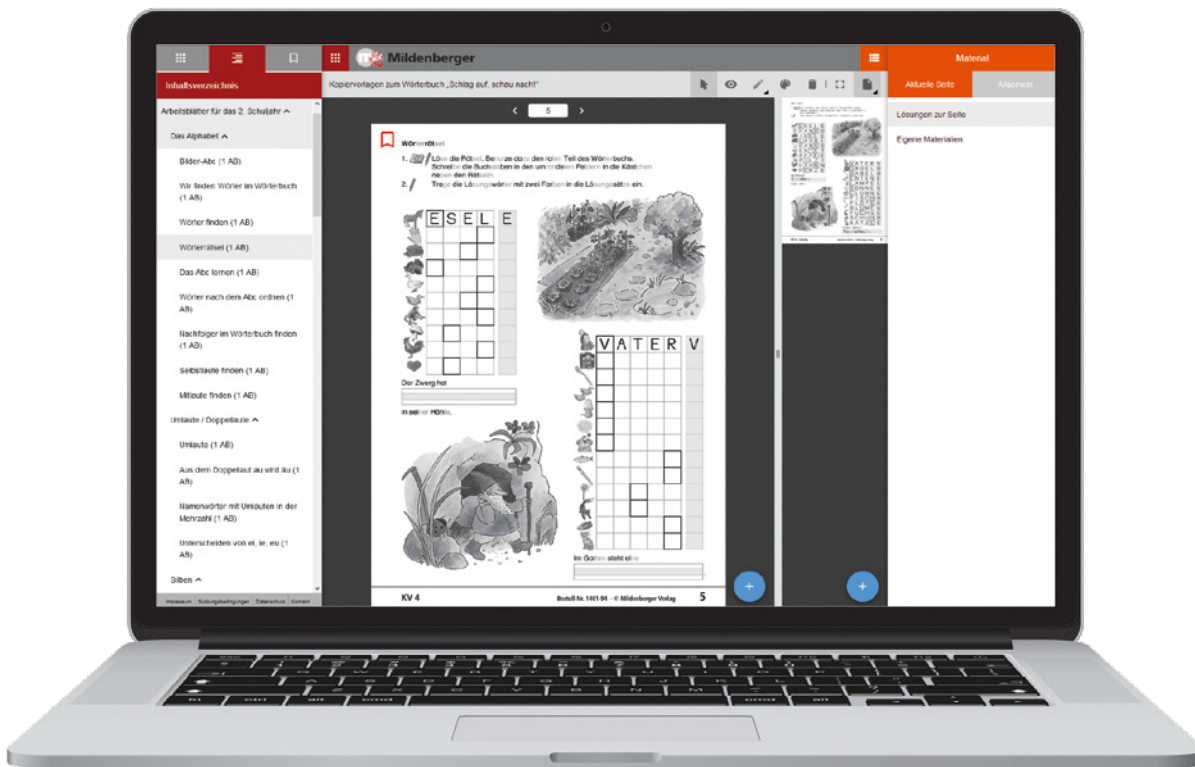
Inhaltsverzeichnis

Arbeitsblätter für das 2. Schuljahr ^

Das Alphabet ^

Bilder-Abc (1 AB)

Wir finden Wörter im Wörterbuch (1 AB)

Wörter finden (1 AB)

Wörterrätsel (1 AB)

Das Abc lernen (1 AB)

Wörter nach dem Abc ordnen (1 AB)

Nachfolger im Wörterbuch finden (1 AB)

Selbstlaute finden (1 AB)

Mitlaute finden (1 AB)

Umlaute / Doppellaute ^

Umlaute (1 AB)

Aus dem Doppellaut au wird äu (1 AB)

Namenwörter mit Umlauten in der Mehrzahl (1 AB)

Unterscheiden von ei, ie, eu (1 AB)

Silben ^

Impressum Nutzungsbedingungen Datenschutz Kontakt

Mildenberger

Kopiervorlagen zum Wörterbuch „Schlag auf, schau nach!"

< 5 >

Wörterrätsel

1. Löse die Rätsel. Benutze dazu den roten Teil des Wörterbuchs. Schreibe die Buchstaben in den umrandeten Feldern in die Kästchen neben den Rätseln.

2. Trage die Lösungswörter mit zwei Farben in die Lösungssätze ein.

| E | S | E | L | E |
|---|---|---|---|---|

Der Zwerg hat

in seiner Höhle.

| V | A | T | E | R | V |
|---|---|---|---|---|---|

Im Garten steht eine

KV 4 Bestell-Nr. 1401-94 – © Mildenberger Verlag 5

Material

Aktuelle Seite Allgemein

Lösungen zur Seite

Eigene Materialien